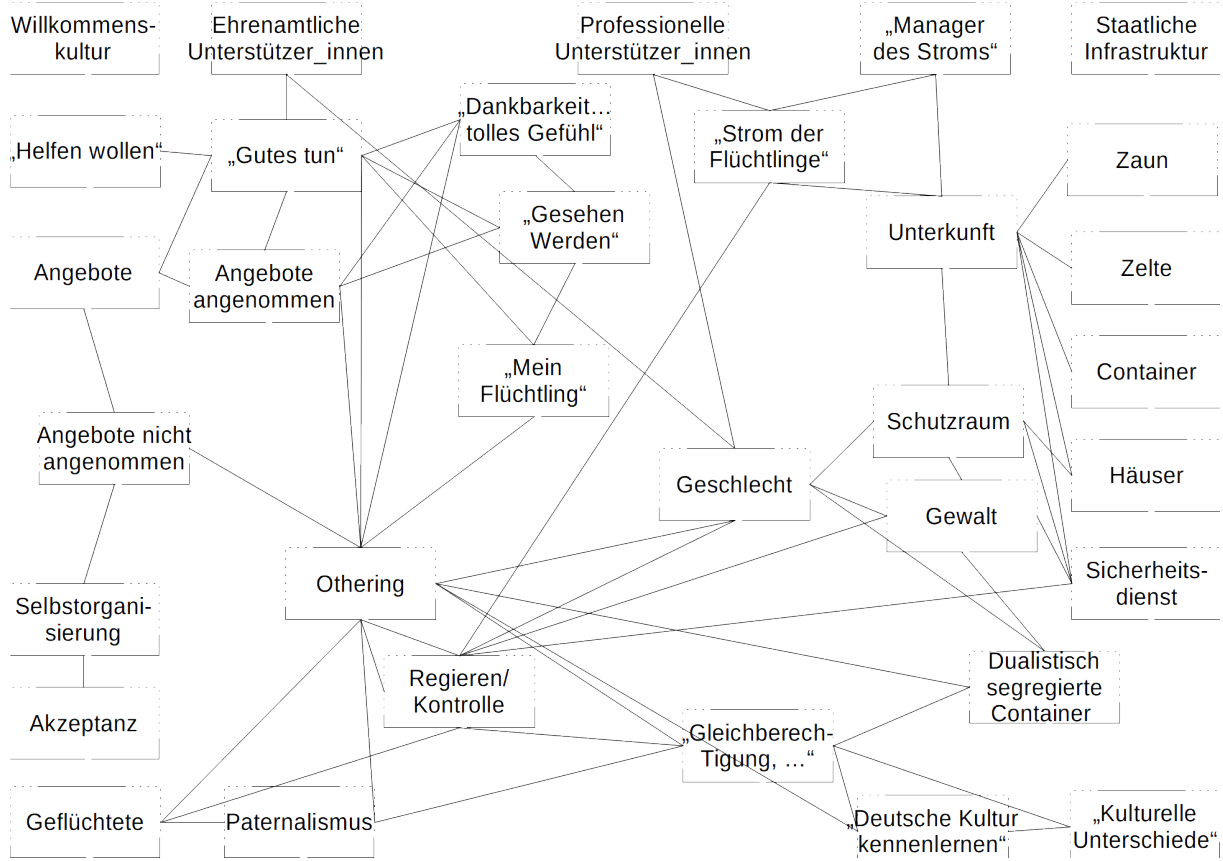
Willkommenskultur

Ehrenamtliche Unterstützer_innen

Professionelle Unterstützer_innen

„Manager des Stroms“

Staatliche Infrastruktur

„Dankbarkeit… tolles Gefühl“

„Helfen wollen“

„Gutes tun“

„Strom der Flüchtlinge“

Zaun

„Gesehen Werden“

Unterkunft

Angebote

Angebote angenommen

Zelte

„Mein Flüchtling“

Container

Angebote nicht angenommen

Schutzraum

Häuser

Geschlecht

Gewalt

Othering

Sicherheitsdienst

Selbstorganisierung

Dualistisch segregierte Container

Regieren/ Kontrolle

Akzeptanz

„Gleichberechtigung, …“

Geflüchtete

Paternalismus

„Deutsche Kultur kennenlernen“

„Kulturelle Unterschiede“